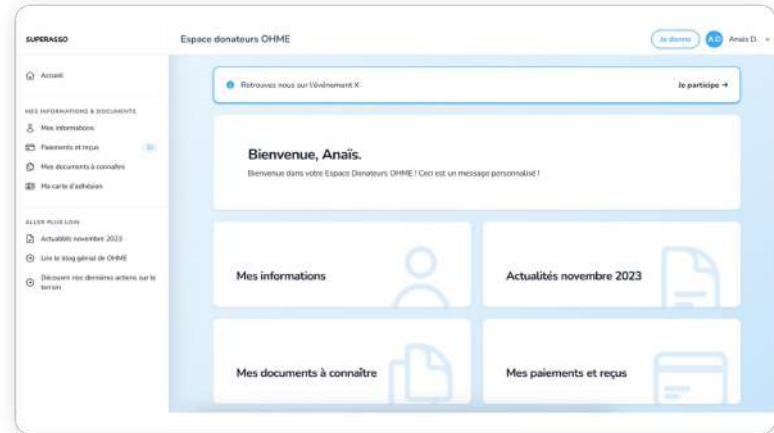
SUPERASSO

Espace donateurs OHME

Je donne

AD Anaïs D.

Accueil

MES INFORMATIONS & DOCUMENTS

Mes informations

Paiements et reçus

Mes documents à connaître

Ma carte d'adhésion

ALLER PLUS LOIN

Actualités novembre 2023

Lire le blog génial de OHME

Découvrir nos dernières actions sur le terrain

Retrouvez nous sur l'événement X

Je participe →

Bienvenue, Anaïs.

Bienvenue dans votre Espace Donateurs OHME ! Ceci est un message personnalisé !

Mes informations

Actualités novembre 2023

Mes documents à connaître

Mes paiements et reçus